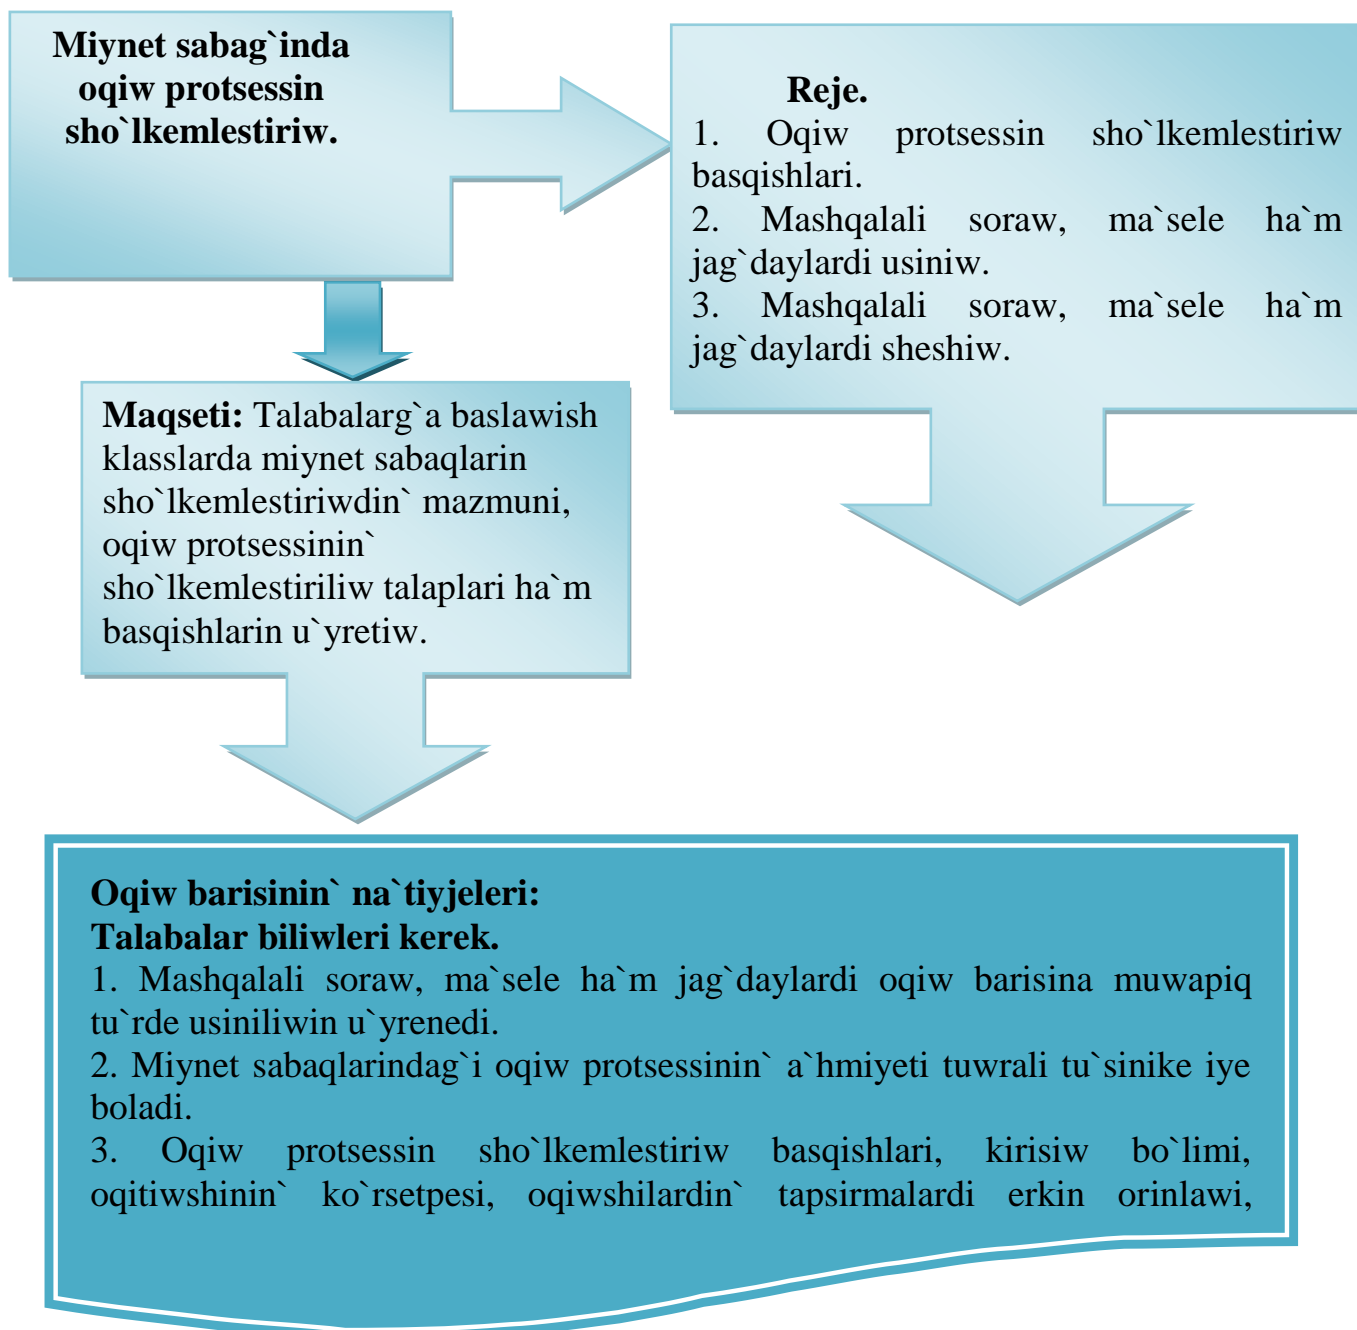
Miynet sabag`inda oqiw protsessin sho`lkemlestiriw.

Reje.
1. Oqiw protsessin sho`lkemlestiriw basqishlari.
2. Mashqalali soraw, ma`sele ha`m jag`daylardi usiniw.
3. Mashqalali soraw, ma`sele ha`m jag`daylardi sheshiw.

Maqseti: Talabalarg`a baslawish klasslarda miynet sabaqlarin sho`lkemlestiriwdin` mazmuni, oqiw protsessinin` sho`lkemlestiriliw talaplari ha`m basqishlarin u`yretiw.

Oqiw barisinin` na`tiyjeleri:
Talabalar biliwleri kerek.
1. Mashqalali soraw, ma`sele ha`m jag`daylardi oqiw barisina muwapiq tu`rde usiniliwin u`yrenedi.
2. Miynet sabaqlarindag`i oqiw protsessinin` a`hmiyeti tuwrali tu`sinike iye boladi.
3. Oqiw protsessin sho`lkemlestiriw basqishlari, kirisiw bo`limi, oqitiwshinin` ko`rsetpesi, oqiwshilardin` tapsirmalardi erkin orinlawi,